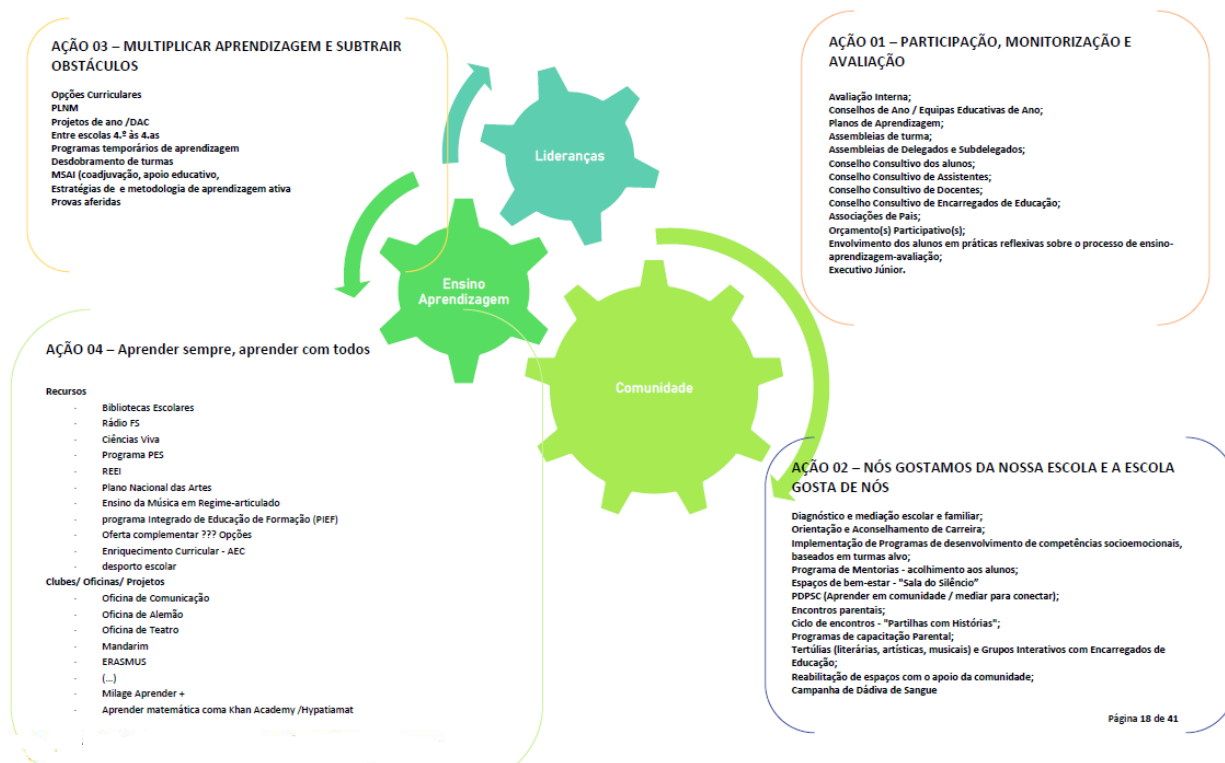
AÇÃO 03 – MULTIPLICAR APRENDIZAGEM E SUBTRAIR OBSTÁCULOS

Opções Curriculares
PLNM
Projetos de ano /DAC
Entre escolas 4.ª às 4.as
Programas temporários de aprendizagem
Desdobramento de turmas
MSAI (coadjuvação, apoio educativo,
Estratégias de e metodologia de aprendizagem ativa
Provas aferidas

AÇÃO 01 – PARTICIPAÇÃO, MONITORIZAÇÃO E AVALIAÇÃO

Avaliação Interna;
Conselhos de Ano / Equipas Educativas de Ano;
Planos de Aprendizagem;
Assembleias de turma;
Assembleias de Delegados e Subdelegados;
Conselho Consultivo dos alunos;
Conselho Consultivo de Assistentes;
Conselho Consultivo de Docentes;
Conselho Consultivo de Encarregados de Educação;
Associações de Pais;
Orçamento(s) Participativo(s);
Envolvimento dos alunos em práticas reflexivas sobre o processo de ensino-aprendizagem-avaliação;
Executivo Júnior.

Lideranças

Ensino Aprendizagem

Comunidade

AÇÃO 04 – Aprender sempre, aprender com todos

Recursos
- Bibliotecas Escolares
- Rádio FS
- Ciências Viva
- Programa PES
- REEI
- Plano Nacional das Artes
- Ensino da Música em Regime-articulado
- programa Integrado de Educação de Formação (PIEF)
- Oferta complementar ??? Opções
- Enriquecimento Curricular - AEC
- desporto escolar
Clubes/ Oficinas/ Projetos
- Oficina de Comunicação
- Oficina de Alemão
- Oficina de Teatro
- Mandarim
- ERASMUS
- (...)
- Milage Aprender +
- Aprender matemática coma Khan Academy /Hypatiamat

AÇÃO 02 – NÓS GOSTAMOS DA NOSSA ESCOLA E A ESCOLA GOSTA DE NÓS

Diagnóstico e mediação escolar e familiar;
Orientação e Aconselhamento de Carreira;
Implementação de Programas de desenvolvimento de competências socioemocionais, baseados em turmas alvo;
Programa de Mentorias - acolhimento aos alunos;
Espaços de bem-estar - "Sala do Silêncio"
PDPSC (Aprender em comunidade / mediar para conectar);
Encontros parentais;
Ciclo de encontros - "Partilhas com Histórias";
Programas de capacitação Parental;
Tertúlias (literárias, artísticas, musicais) e Grupos Interativos com Encarregados de Educação;
Reabilitação de espaços com o apoio da comunidade;
Campanha de Dádiva de Sangue

Página 18 de 41